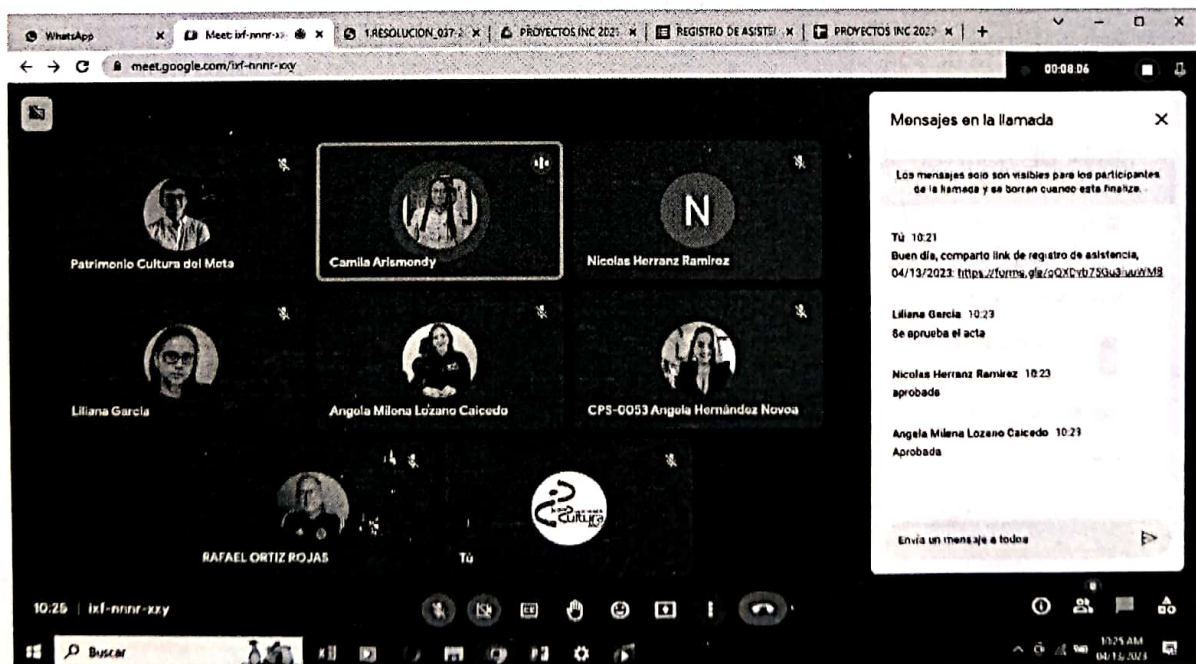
WhatsApp | Meet ixf-nnnr-xxy | 1.RESOLUCION_037-2 | PROYECTOS INC 2023 | REGISTRO DE ASISTE | PROYECTOS INC 2023 | +

meet.google.com/ixf-nnnr-xxy

00:08:06

Patrimonio Cultura del Meta

Camila Arismondy

N

Nicolas Herranz Ramirez

Liliana Garcia

Angela Milena Lozano Caicedo

CPS-0053 Angela Hernández Novoa

RAFAEL ORTIZ ROJAS

Tú

Cultura

Mensajes en la llamada

Los mensajes solo son visibles para los participantes de la llamada y se borran cuando esta finaliza.

Tú 10:21
Buen día, comparto link de registro de asistencia, 04/13/2023: https://forms.gle/oQXCYb75Gu3uuWM8

Liliana Garcia 10:23
Se aprueba el acta

Nicolas Herranz Ramirez 10:23
aprobado

Angela Milena Lozano Caicedo 10:23
Aprobada

Envía un mensaje a todos

10:25 | ixf-nnnr-xxy

Buscar

10:25 AM
04/13/2023